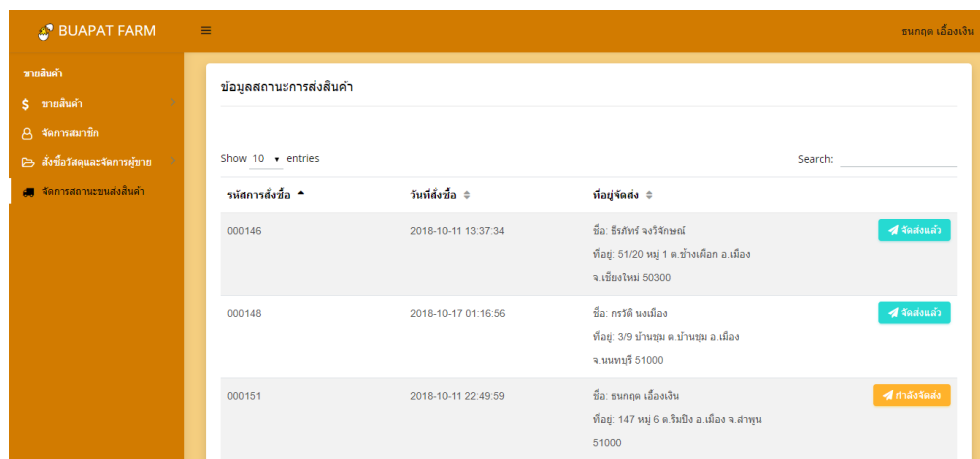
BUAPAT FARM

≡

ธนกฤต เอื้องเงิน

ขายสินค้า

$ ขายสินค้า

จัดการสมาชิก

สั่งซื้อวัสดุและจัดการผู้ขาย

จัดการสถานะขนส่งสินค้า

ข้อมูลสถานะการส่งสินค้า

Show 10 entries

Search:

| รหัสการสั่งซื้อ | วันที่สั่งซื้อ | ที่อยู่จัดส่ง | |
|---|---|---|---|
| 000146 | 2018-10-11 13:37:34 | ชื่อ: ธีรภัทร์ จงวิจักษณ์ ที่อยู่: 51/20 หมู่ 1 ต.ช้างเผือก อ.เมือง จ.เชียงใหม่ 50300 | จัดส่งแล้ว |
| 000148 | 2018-10-17 01:16:56 | ชื่อ: กรวิติ นงเมือง ที่อยู่: 3/9 บ้านชุม ต.บ้านชุม อ.เมือง จ.นนทบุรี 51000 | จัดส่งแล้ว |
| 000151 | 2018-10-11 22:49:59 | ชื่อ: ธนกฤต เอื้องเงิน ที่อยู่: 147 หมู่ 6 ต.ริมปิง อ.เมือง จ.ลำพูน 51000 | กำลังจัดส่ง |